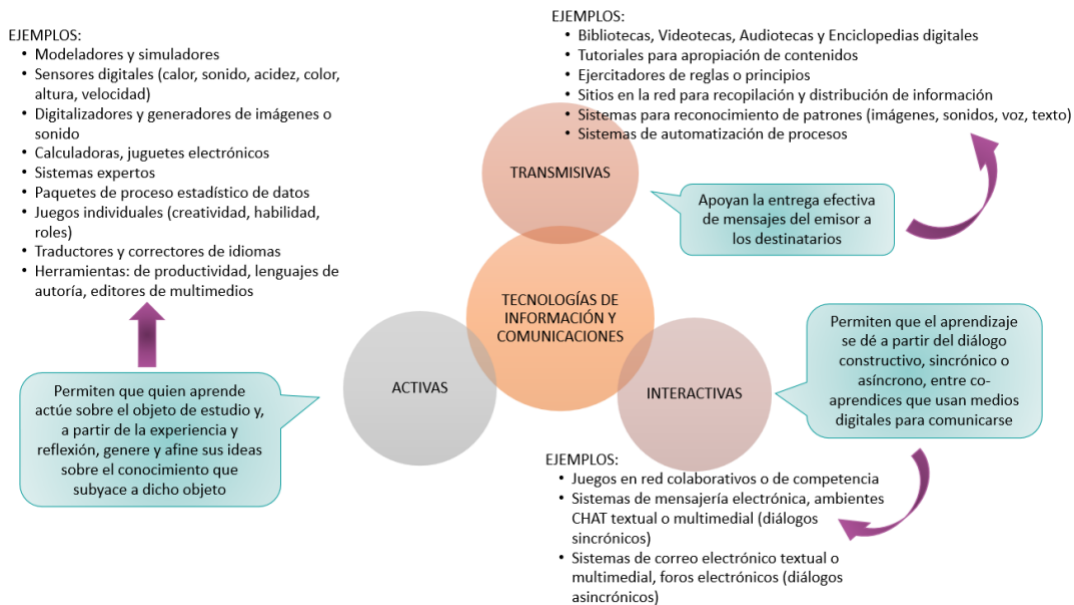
EJEMPLOS:
- Modeladores y simuladores
- Sensores digitales (calor, sonido, acidez, color, altura, velocidad)
- Digitalizadores y generadores de imágenes o sonido
- Calculadoras, juguetes electrónicos
- Sistemas expertos
- Paquetes de proceso estadístico de datos
- Juegos individuales (creatividad, habilidad, roles)
- Traductores y correctores de idiomas
- Herramientas: de productividad, lenguajes de autoría, editores de multimedios

EJEMPLOS:
- Bibliotecas, Videotecas, Audiotecas y Enciclopedias digitales
- Tutoriales para apropiación de contenidos
- Ejercitadores de reglas o principios
- Sitios en la red para recopilación y distribución de información
- Sistemas para reconocimiento de patrones (imágenes, sonidos, voz, texto)
- Sistemas de automatización de procesos

TRANSMISIVAS

Apoyan la entrega efectiva de mensajes del emisor a los destinatarios

TECNOLOGÍAS DE INFORMACIÓN Y COMUNICACIONES

ACTIVAS

INTERACTIVAS

Permiten que el aprendizaje se dé a partir del diálogo constructivo, sincrónico o asíncrono, entre co-aprendices que usan medios digitales para comunicarse

Permiten que quien aprende actúe sobre el objeto de estudio y, a partir de la experiencia y reflexión, genere y afine sus ideas sobre el conocimiento que subyace a dicho objeto

EJEMPLOS:
- Juegos en red colaborativos o de competencia
- Sistemas de mensajería electrónica, ambientes CHAT textual o multimedial (diálogos sincrónicos)
- Sistemas de correo electrónico textual o multimedial, foros electrónicos (diálogos asincrónicos)